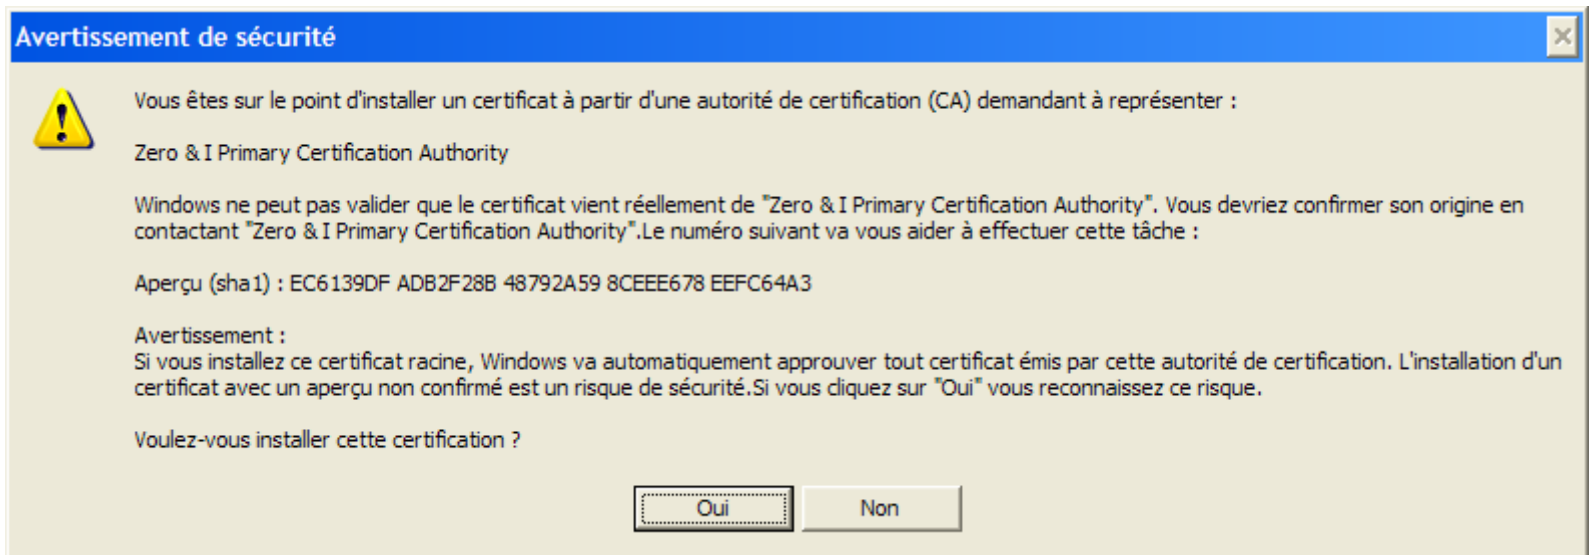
Avertissement de sécurité

Vous êtes sur le point d'installer un certificat à partir d'une autorité de certification (CA) demandant à représenter :

Zero & I Primary Certification Authority

Windows ne peut pas valider que le certificat vient réellement de "Zero & I Primary Certification Authority". Vous devriez confirmer son origine en contactant "Zero & I Primary Certification Authority".Le numéro suivant va vous aider à effectuer cette tâche :

Aperçu (sha1) : EC6139DF ADB2F28B 48792A59 8CEEE678 EEFC64A3

Avertissement :
Si vous installez ce certificat racine, Windows va automatiquement approuver tout certificat émis par cette autorité de certification. L'installation d'un certificat avec un aperçu non confirmé est un risque de sécurité.Si vous cliquez sur "Oui" vous reconnaissez ce risque.

Voulez-vous installer cette certification ?

Oui Non